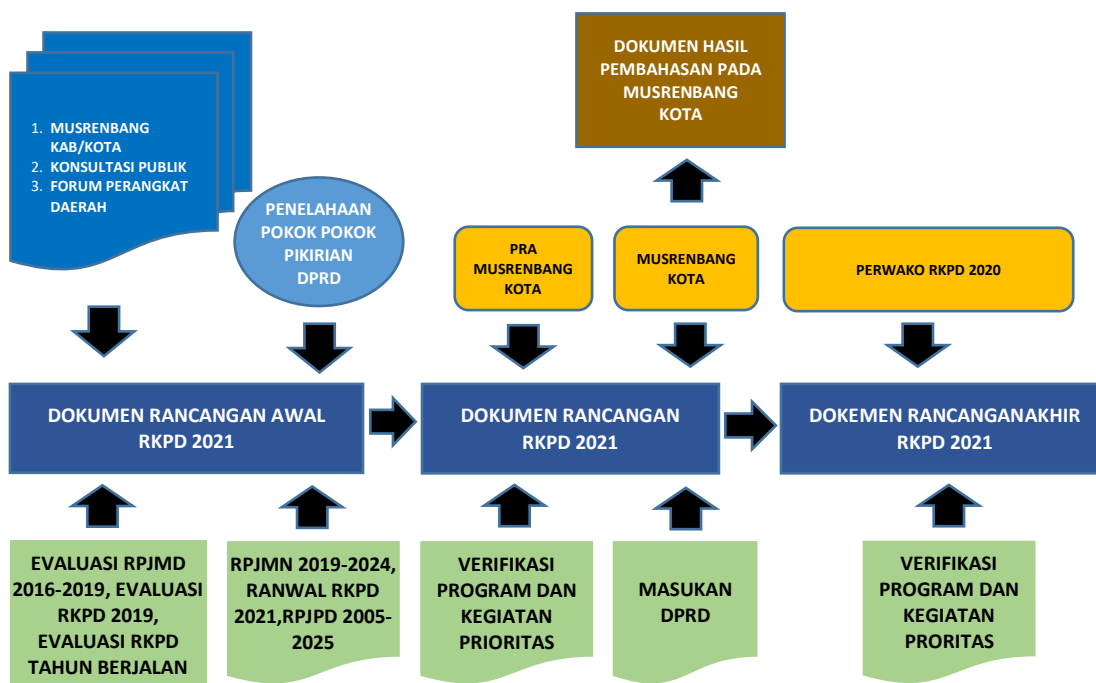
1. MUSRENBANG KAB/KOTA
2. KONSULTASI PUBLIK
3. FORUM PERANGKAT DAERAH

PENELAHAAN POKOK POKOK PIKIRIAN DPRD

DOKUMEN HASIL PEMBAHASAN PADA MUSRENBANG KOTA

PRA MUSRENBANG KOTA

MUSRENBANG KOTA

PERWAKO RKPD 2020

DOKUMEN RANCANGAN AWAL RKPD 2021

DOKUMEN RANCANGAN RKPD 2021

DOKEMEN RANCANGANAKHIR RKPD 2021

EVALUASI RPJMD 2016-2019, EVALUASI RKPD 2019, EVALUASI RKPD TAHUN BERJALAN

RPJMN 2019-2024, RANWAL RKPD 2021,RPJPD 2005-2025

VERIFIKASI PROGRAM DAN KEGIATAN PRIORITAS

MASUKAN DPRD

VERIFIKASI PROGRAM DAN KEGIATAN PRORITAS